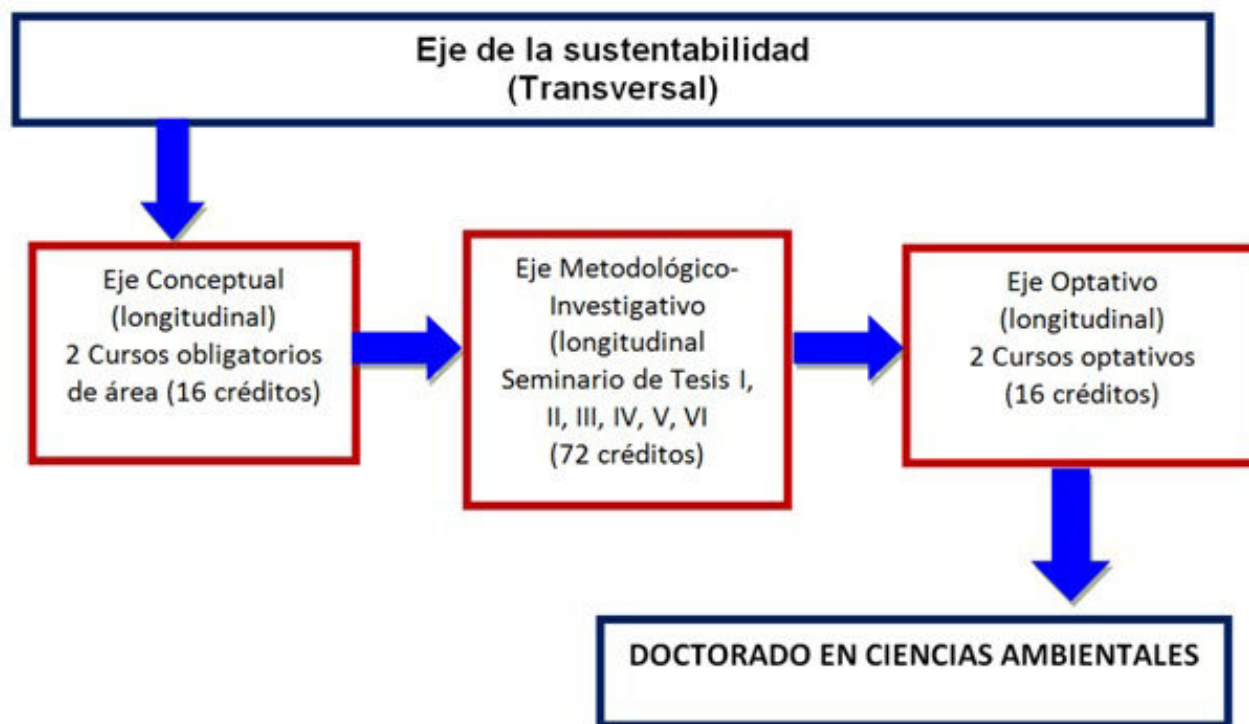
Eje de la sustentabilidad
(Transversal)

Eje Conceptual
(longitudinal)
2 Cursos obligatorios de área (16 créditos)

Eje Metodológico-Investigativo
(longitudinal
Seminario de Tesis I, II, III, IV, V, VI
(72 créditos)

Eje Optativo
(longitudinal)
2 Cursos optativos
(16 créditos)

DOCTORADO EN CIENCIAS AMBIENTALES